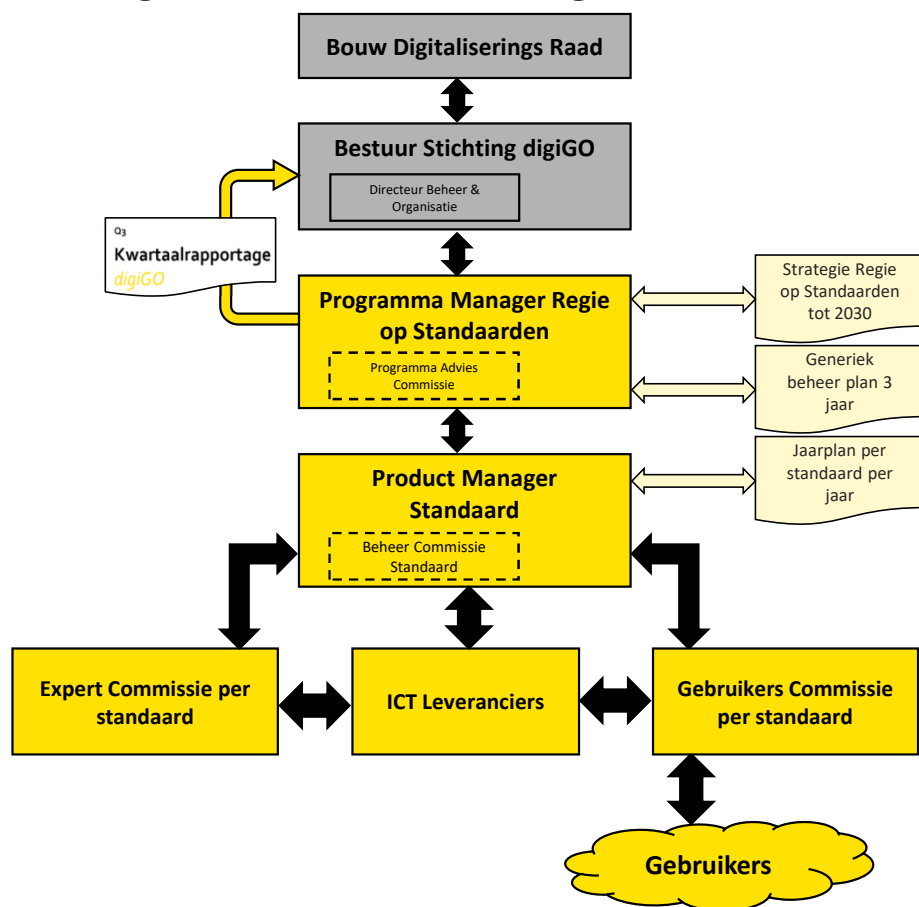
Bouw Digitaliserings Raad

Bestuur Stichting digiGO

Directeur Beheer & Organisatie

Q3
Kwartaalrapportage
digiGO

Programma Manager Regie op Standaarden

Programma Advies Commissie

Strategie Regie op Standaarden tot 2030

Generiek beheer plan 3 jaar

Product Manager Standaard

Beheer Commissie Standaard

Jaarplan per standaard per jaar

Expert Commissie per standaard

ICT Leveranciers

Gebruikers Commissie per standaard

Gebruikers